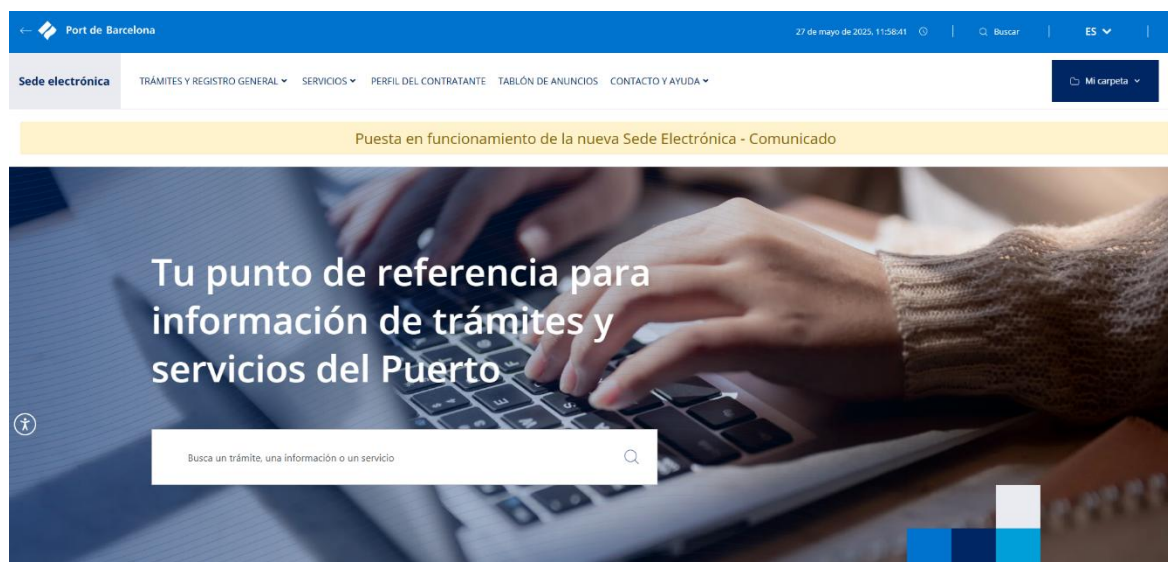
Port de Barcelona

27 de mayo de 2025, 11:58:41

Buscar

ES

Sede electrónica

TRÁMITES Y REGISTRO GENERAL

SERVICIOS

PERFIL DEL CONTRATANTE

TABLÓN DE ANUNCIOS

CONTACTO Y AYUDA

Mi carpeta

Puesta en funcionamiento de la nueva Sede Electrónica - Comunicado

Tu punto de referencia para información de trámites y servicios del Puerto

Busca un trámite, una información o un servicio